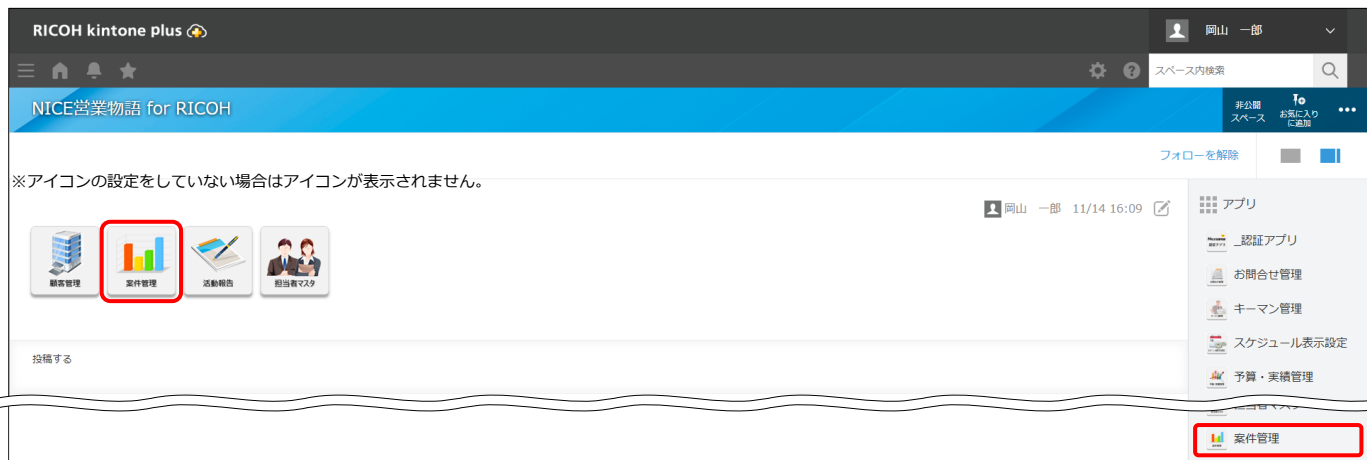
RICOH kintone plus

岡山　一郎

スペース内検索

NICE営業物語 for RICOH

非公開スペース

お気に入りに追加

フォローを解除

※アイコンの設定をしていない場合はアイコンが表示されません。

岡山　一郎　11/14 16:09

顧客管理

案件管理

活動報告

担当者マスタ

投稿する

アプリ

_認証アプリ

お問合せ管理

キーマン管理

スケジュール表示設定

予算・実績管理

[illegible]

案件管理